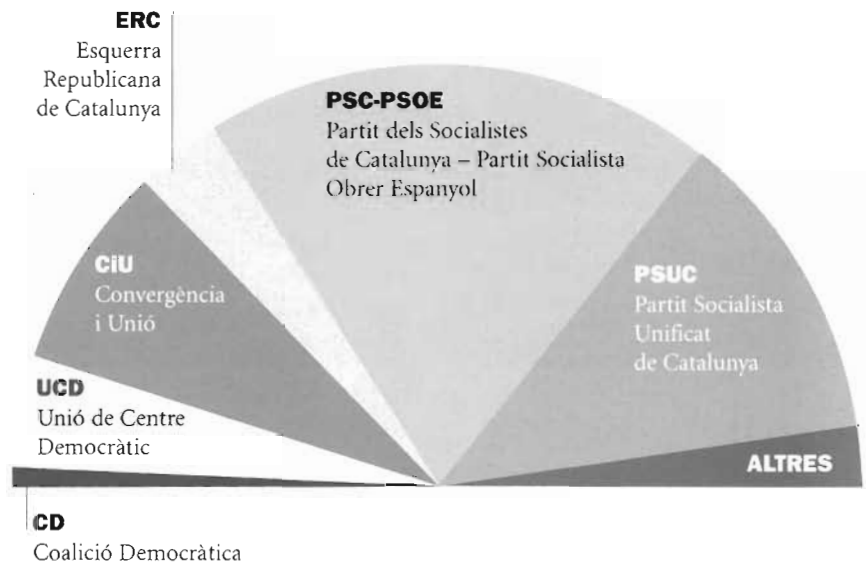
ERC
Esquerra Republicana de Catalunya

PSC-PSOE
Partit dels Socialistes de Catalunya – Partit Socialista Obrer Espanyol

CiU
Convergència i Unió

PSUC
Partit Socialista Unificat de Catalunya

UCD
Unió de Centre Democràtic

ALTRES

CD
Coalició Democràtica